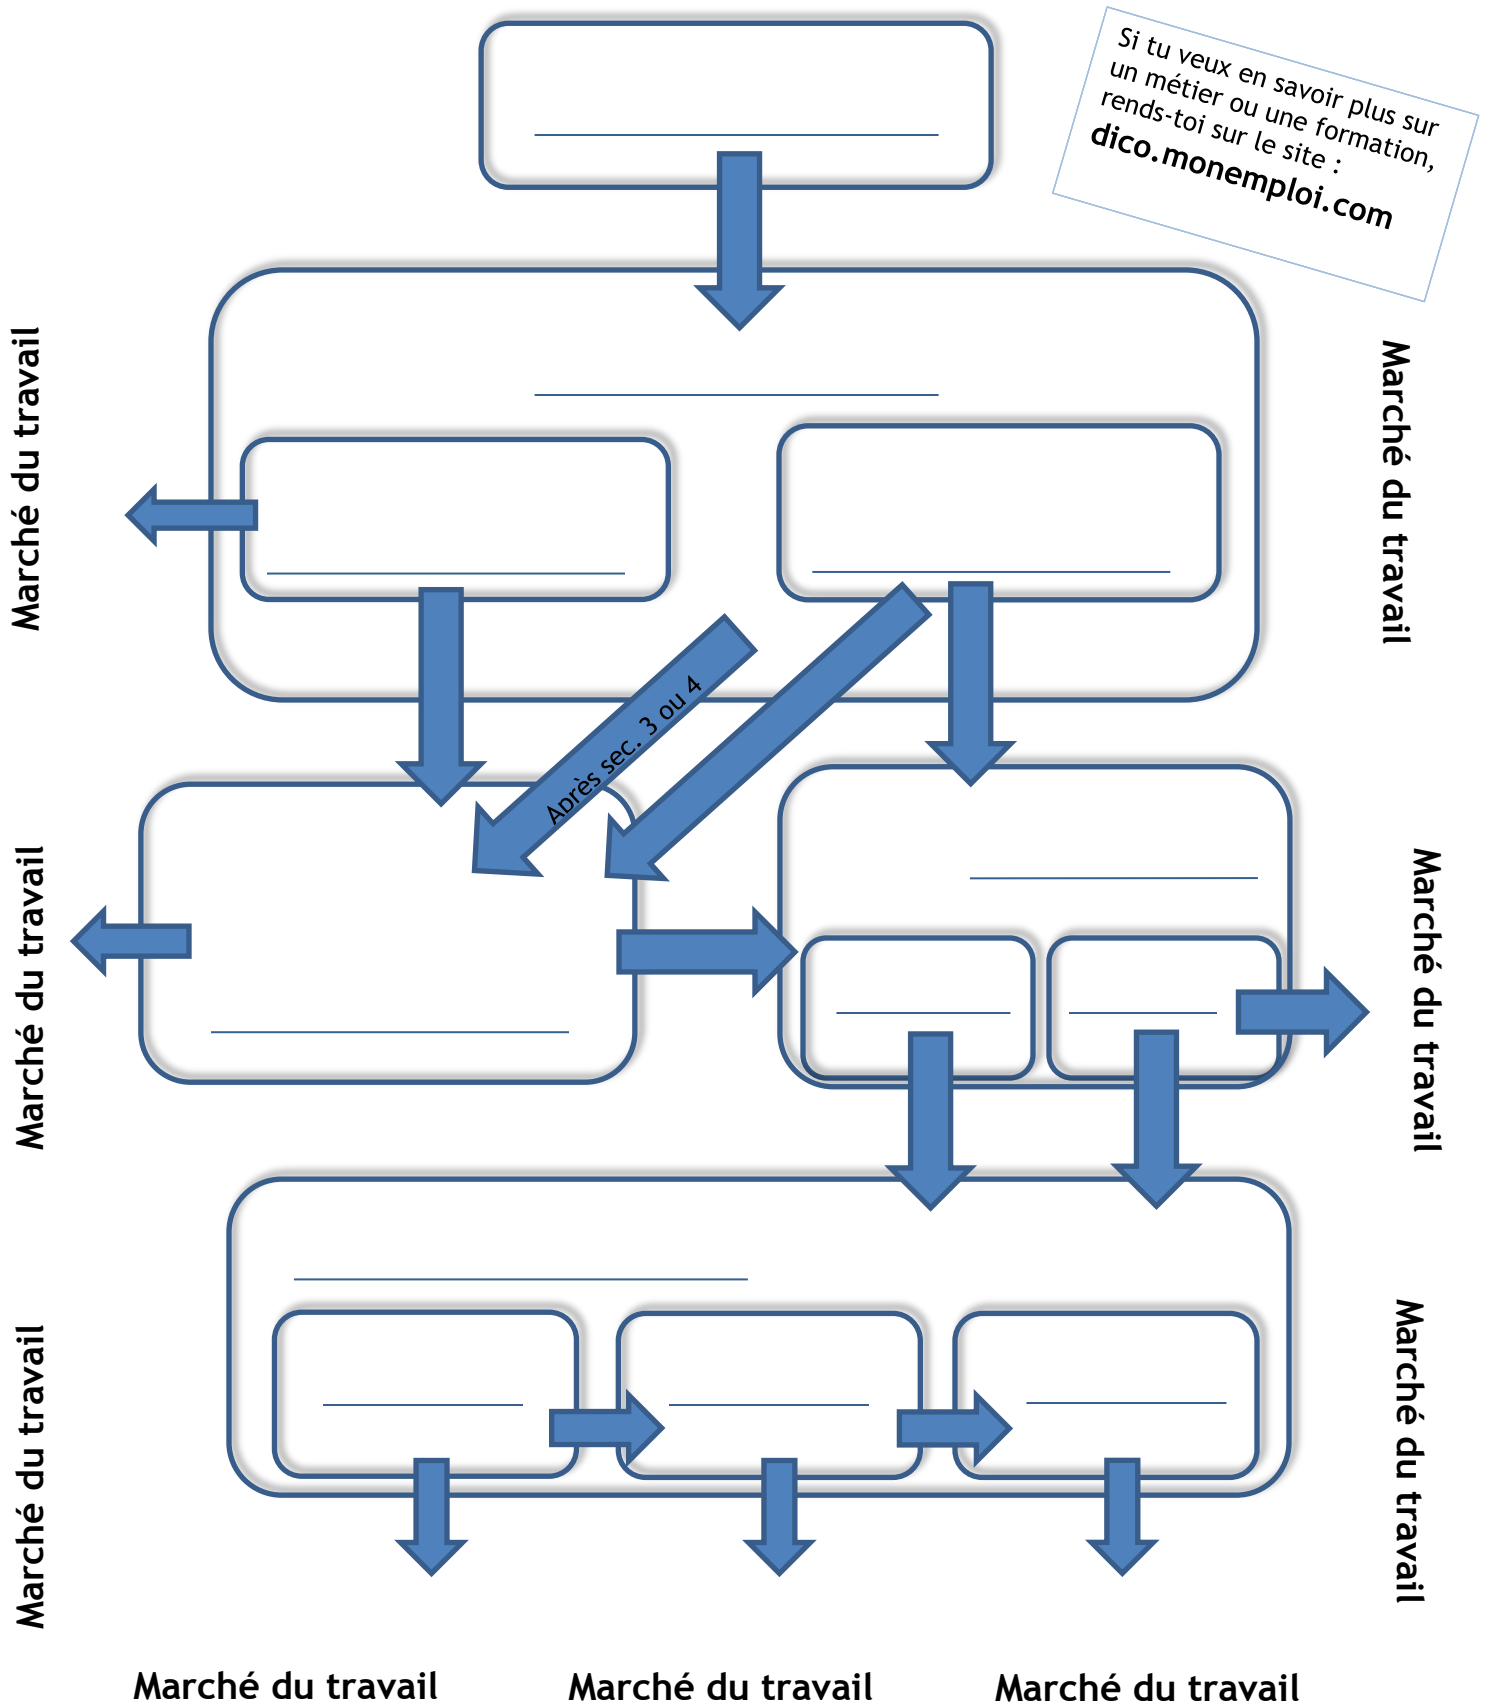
Si tu veux en savoir plus sur un métier ou une formation, rends-toi sur le site :
dico.monemploi.com

Marché du travail

Marché du travail

Après sec. 3 ou 4

Marché du travail

Marché du travail

Marché du travail

Marché du travail

Marché du travail

Marché du travail

Marché du travail